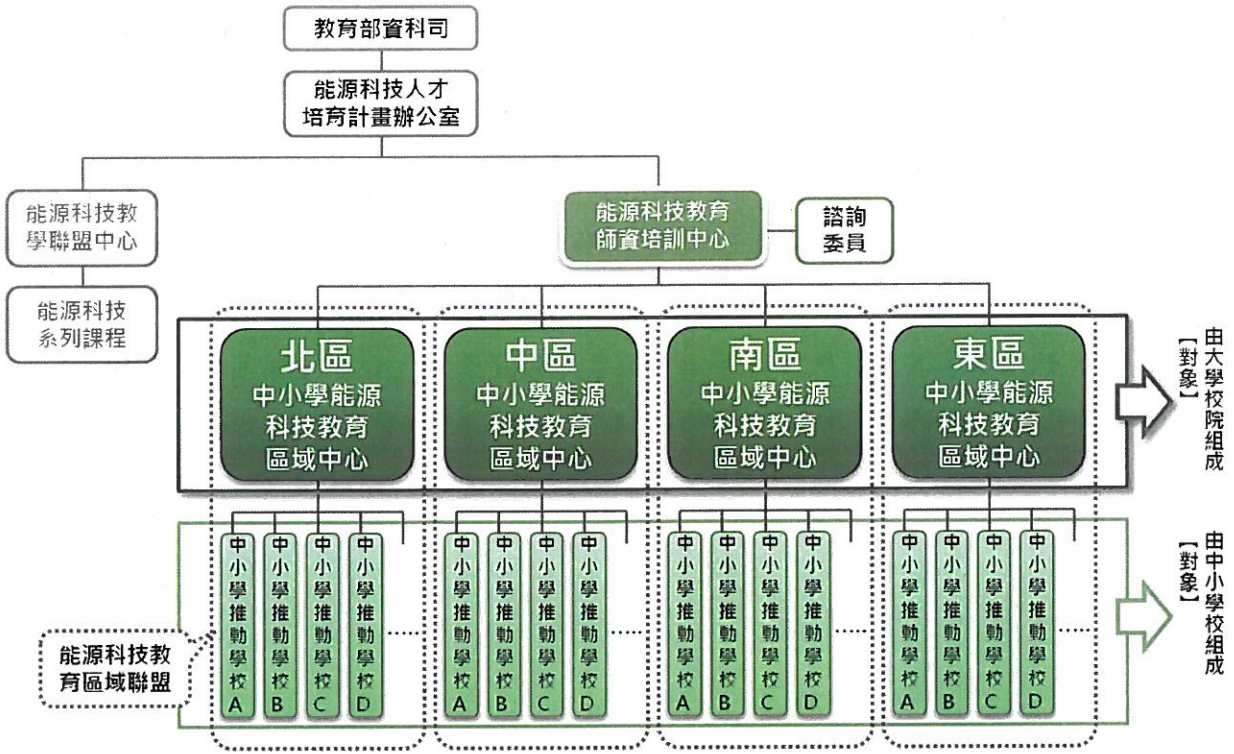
教育部資科司

能源科技人才培育計畫辦公室

能源科技教學聯盟中心

能源科技系列課程

能源科技教育師資培訓中心

諮詢委員

北區
中小學能源科技教育區域中心

中區
中小學能源科技教育區域中心

南區
中小學能源科技教育區域中心

東區
中小學能源科技教育區域中心

【對象】由大學校院組成

中小學推動學校A
中小學推動學校B
中小學推動學校C
中小學推動學校D
……

中小學推動學校A
中小學推動學校B
中小學推動學校C
中小學推動學校D
……

中小學推動學校A
中小學推動學校B
中小學推動學校C
中小學推動學校D
……

中小學推動學校A
中小學推動學校B
中小學推動學校C
中小學推動學校D
……

【對象】由中小學校組成

能源科技教育區域聯盟